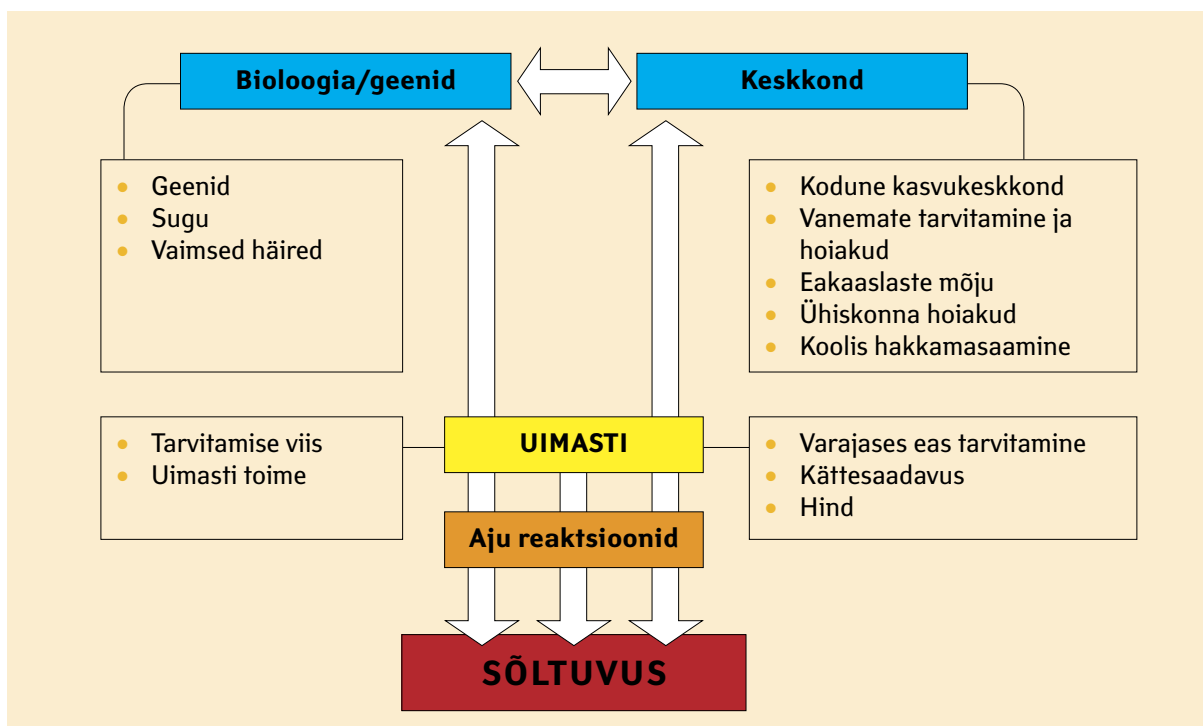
Bioloogia/geenid

Keskkond

- Geenid
- Sugu
- Vaimsed häired

- Kodune kasvukeskkond
- Vanemate tarvitamine ja hoiakud
- Eakaaslaste mõju
- Ühiskonna hoiakud
- Koolis hakkamasaamine

- Tarvitamise viis
- Uimasti toime

UIMASTI

- Varajases eas tarvitamine
- Kättesaadavus
- Hind

Aju reaktsioonid

SÕLTUVUS